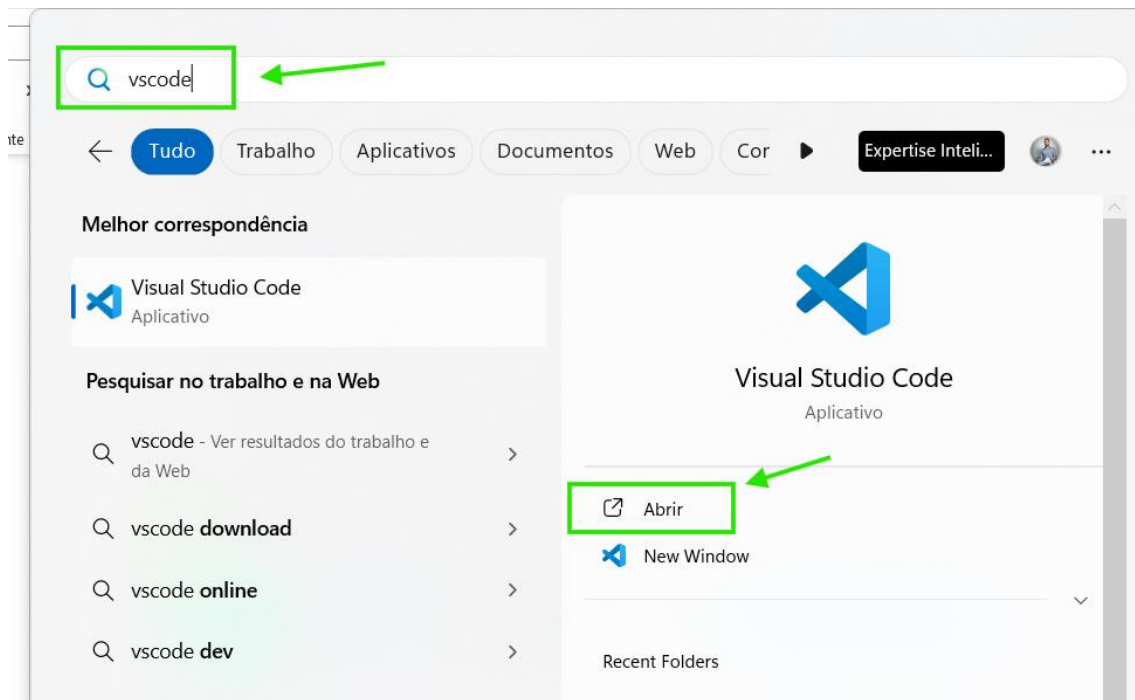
vscode

Tudo Trabalho Aplicativos Documentos Web Cor Expertise Inteli... ...

Melhor correspondência

Visual Studio Code
Aplicativo

Pesquisar no trabalho e na Web

vscode - Ver resultados do trabalho e da Web

vscode download

vscode online

vscode dev

Visual Studio Code
Aplicativo

Abrir

New Window

Recent Folders